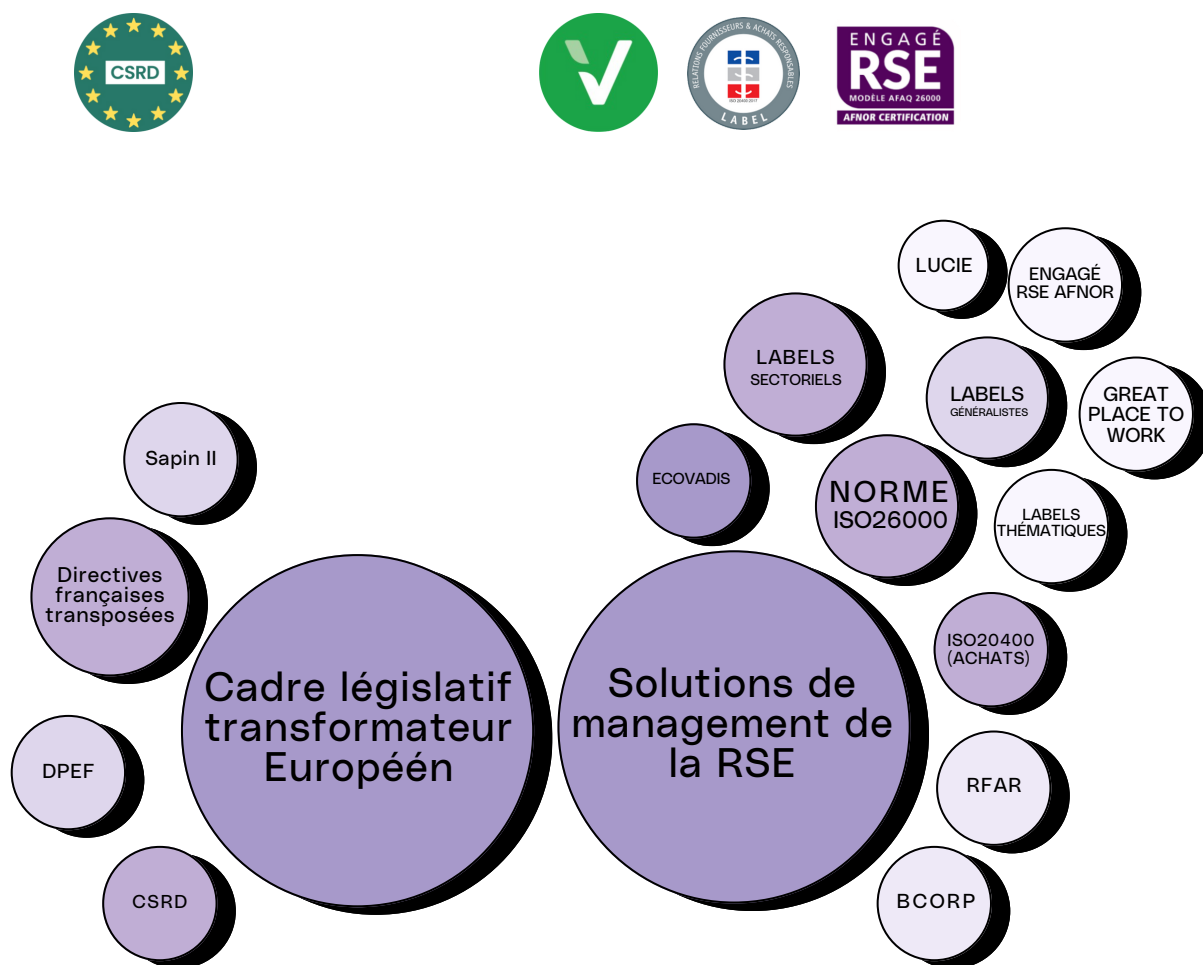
CSRD

RELATIONS FOURNISSEURS & ACHATS RESPONSABLES
ISO 20400:2017
LABEL

ENGAGÉ
RSE
MODÈLE AFAQ 26000
AFNOR CERTIFICATION

LUCIE

ENGAGÉ RSE AFNOR

LABELS SECTORIELS

LABELS GÉNÉRALISTES

GREAT PLACE TO WORK

Sapin II

ECOVADIS

NORME ISO26000

LABELS THÉMATIQUES

Directives françaises transposées

ISO20400 (ACHATS)

Cadre législatif transformateur Européén

Solutions de management de la RSE

DPEF

RFAR

CSRD

BCORP